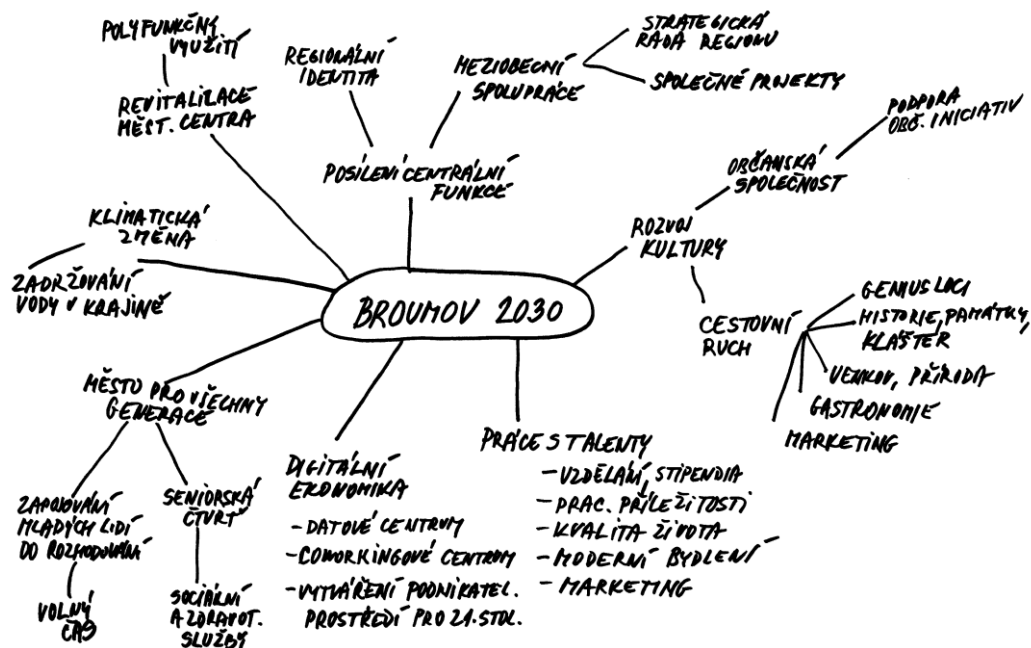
BROUMOV 2030

POLYFUNKČNÍ VYUŽITÍ

REVITALIZACE MĚST. CENTRA

REGIONÁLNÍ IDENTITA

MEZIOBECNÍ SPOLUPRÁCE

STRATEGICKÁ RADA REGIONU

SPOLEČNÉ PROJEKTY

POSÍLENÍ CENTRÁLNÍ FUNKCE

PODPORA OBČ. INICIATIV

OBČANSKÁ SPOLEČNOST

ROZVOJ KULTURY

KLIMATICKÁ ZMĚNA

ZADRŽOVÁNÍ VODY V KRAJINĚ

CESTOVNÍ RUCH

GENIUS LOCI

HISTORIE, PAMÁTKY, KLÁŠTER

VENKOV, PŘÍRODA

GASTRONOMIE

MARKETING

MĚSTO PRO VŠECHNY GENERACE

ZAPOJOVÁNÍ MLADÝCH LIDÍ DO ROZHODOVÁNÍ

VOLNÝ ČAS

SENIORSKÁ ČTVRŤ

SOCIÁLNÍ A ZDRAVOT. SLUŽBY

DIGITÁLNÍ EKONOMIKA

- DATOVÉ CENTRUM
- COWORKINGOVÉ CENTRUM
- VYTVÁŘENÍ PODNIKATEL. PROSTŘEDÍ PRO 21. STOL.

PRÁCE S TALENTY

- VZDĚLÁNÍ, STIPENDIA
- PRAC. PŘÍLEŽITOSTI
- KVALITA ŽIVOTA
- MODERNÍ BYDLENÍ
- MARKETING